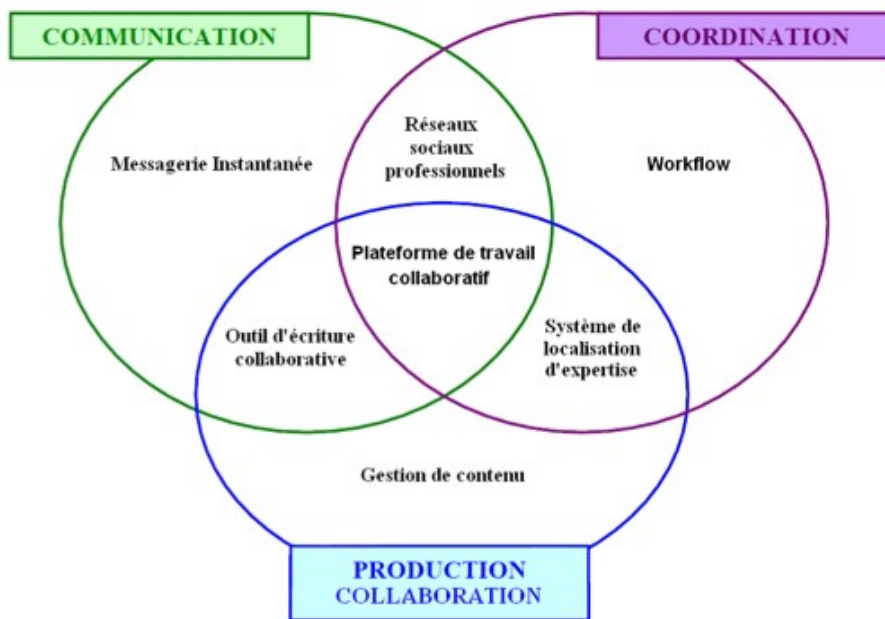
COMMUNICATION

COORDINATION

Messagerie Instantanée

Réseaux sociaux professionnels

Workflow

Plateforme de travail collaboratif

Outil d'écriture collaborative

Système de localisation d'expertise

Gestion de contenu

PRODUCTION
COLLABORATION